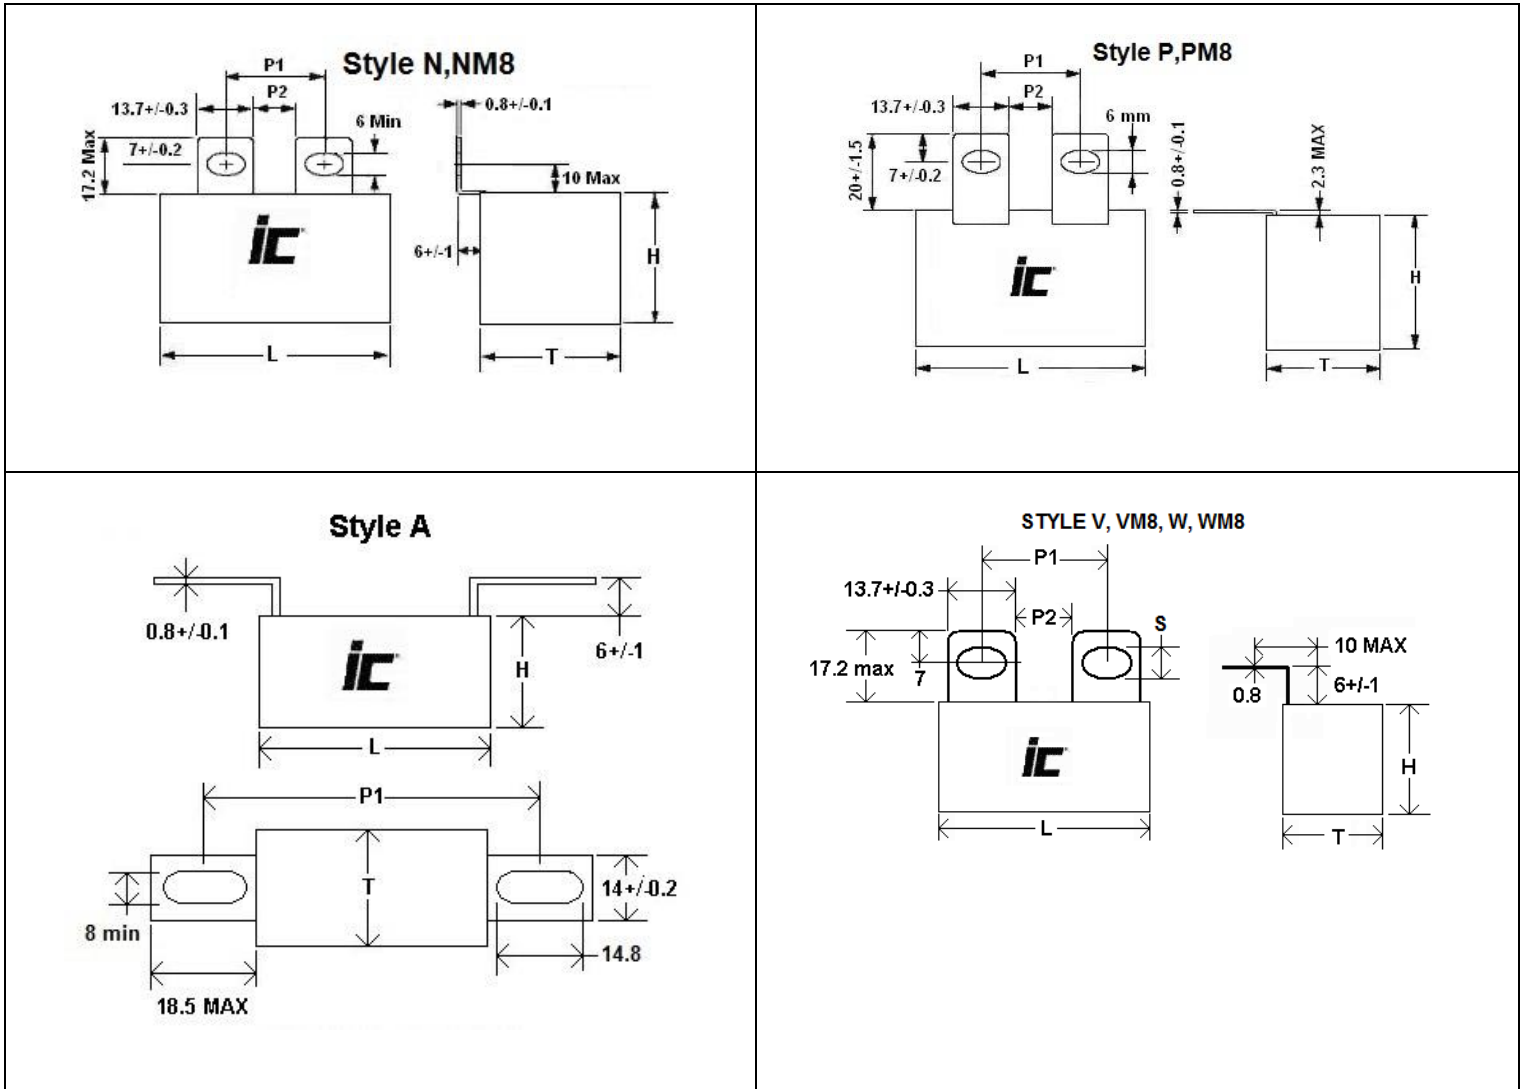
Style N,NM8

P1
P2
13.7+/-0.3
6 Min
0.8+/-0.1
17.2 Max
7+/-0.2
10 Max
ic
6+/-1
H
L
T

Style P,PM8

P1
P2
13.7+/-0.3
6 mm
20+/-1.5
7+/-0.2
0.8+/-0.1
2.3 MAX
ic
H
L
T

Style A

0.8+/-0.1
6+/-1
ic
H
L
P1
T
14+/-0.2
8 min
14.8
18.5 MAX

STYLE V, VM8, W, WM8

P1
13.7+/-0.3
P2
S
17.2 max
7
10 MAX
6+/-1
0.8
ic
H
L
T